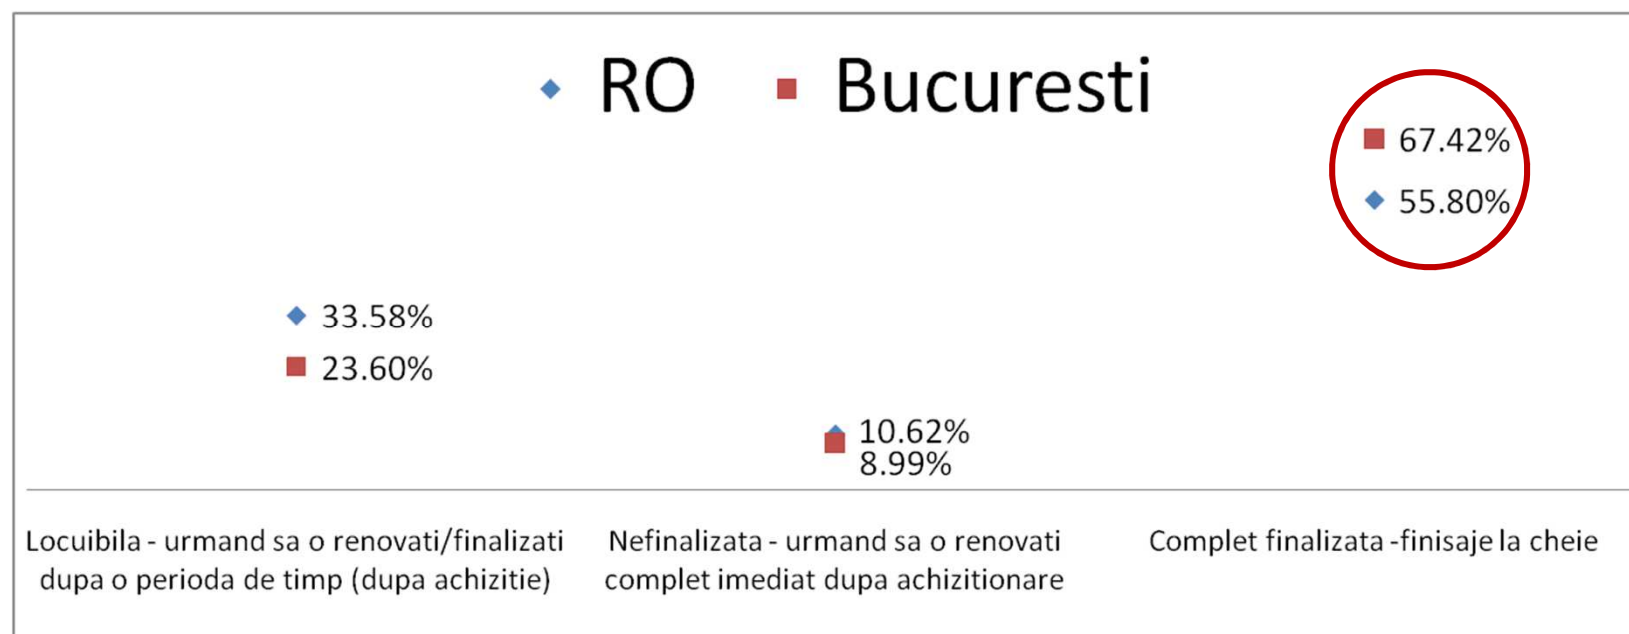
RO Bucuresti

67.42%
55.80%

33.58%
23.60%

10.62%
8.99%

Locuibila - urmand sa o renovati/finalizati dupa o perioda de timp (dupa achizitie)

Nefinalizata - urmand sa o renovati complet imediat dupa achizitionare

Complet finalizata -finisaje la cheie